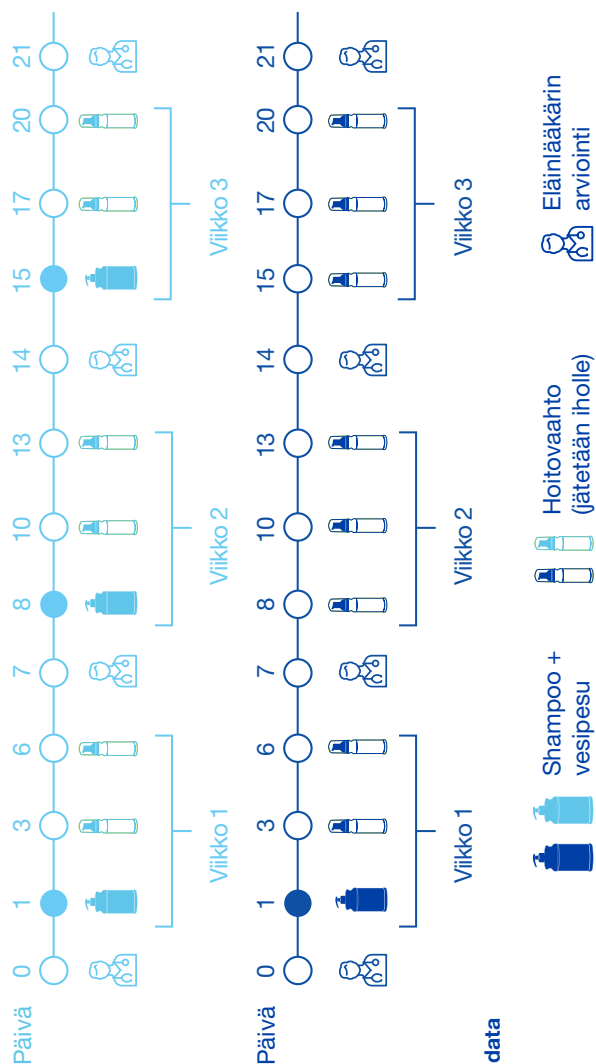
Päivä 0 1 3 6 7 8 10 13 14 15 17 20 21

Viikko 1
Viikko 2
Viikko 3

Päivä 0 1 3 6 7 8 10 13 14 15 17 20 21

Viikko 1
Viikko 2
Viikko 3

data

Shampoo + vesipesu

Hoitovaahto (jätetään iholle)

Eläinlääkärin arviointi